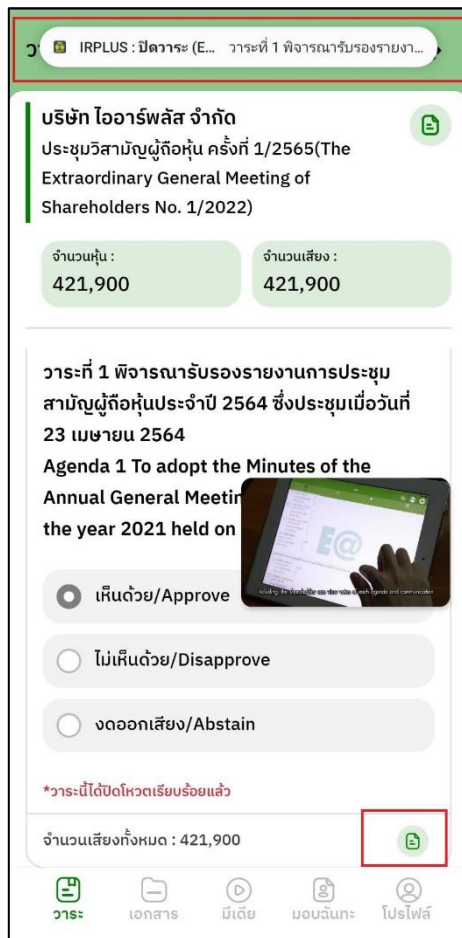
ว IRPLUS : ปิดวาระ (E... วาระที่ 1 พิจารณารับรองรายงา...

บริษัท ไออาร์พลัส จำกัด
ประชุมวิสามัญผู้ถือหุ้น ครั้งที่ 1/2565(The Extraordinary General Meeting of Shareholders No. 1/2022)

จำนวนหุ้น :
421,900

จำนวนเสียง :
421,900

วาระที่ 1 พิจารณารับรองรายงานการประชุมสามัญผู้ถือหุ้นประจำปี 2564 ซึ่งประชุมเมื่อวันที่ 23 เมษายน 2564
Agenda 1 To adopt the Minutes of the Annual General Meetin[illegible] the year 2021 held on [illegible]

E@

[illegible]

เห็นด้วย/Approve

ไม่เห็นด้วย/Disapprove

งดออกเสียง/Abstain

*วาระนี้ได้ปิดโหวตเรียบร้อยแล้ว

จำนวนเสียงทั้งหมด : 421,900

วาระ เอกสาร มีเดีย มอบฉันทะ โปรไฟล์